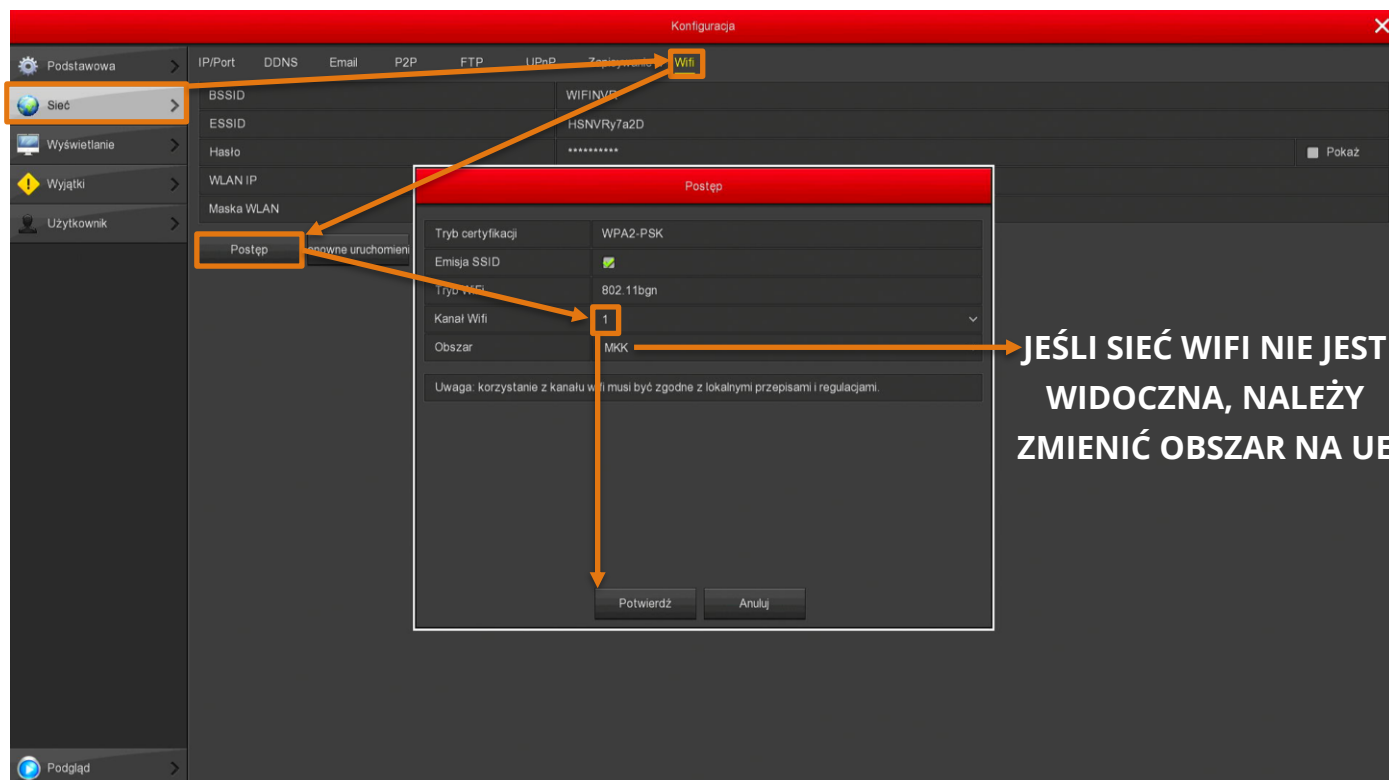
Konfiguracja

Podstawowa
Sieć
Wyświetlanie
Wyjątki
Użytkownik

IP/Port DDNS Email P2P FTP UPnP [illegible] Wifi

BSSID WIFINV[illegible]
ESSID HSNVRy7a2D
Hasło ********** Pokaż
WLAN IP
Maska WLAN

Postęp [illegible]nowne uruchomieni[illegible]

Postęp

| Tryb certyfikacji | WPA2-PSK |
|---|---|
| Emisja SSID | |
| Tryb WiFi | 802.11bgn |
| Kanał Wifi | 1 |
| Obszar | MKK |

Uwaga: korzystanie z kanału wifi musi być zgodne z lokalnymi przepisami i regulacjami.

Potwierdź Anuluj

JEŚLI SIEĆ WIFI NIE JEST WIDOCZNA, NALEŻY ZMIENIĆ OBSZAR NA UE

Podgląd